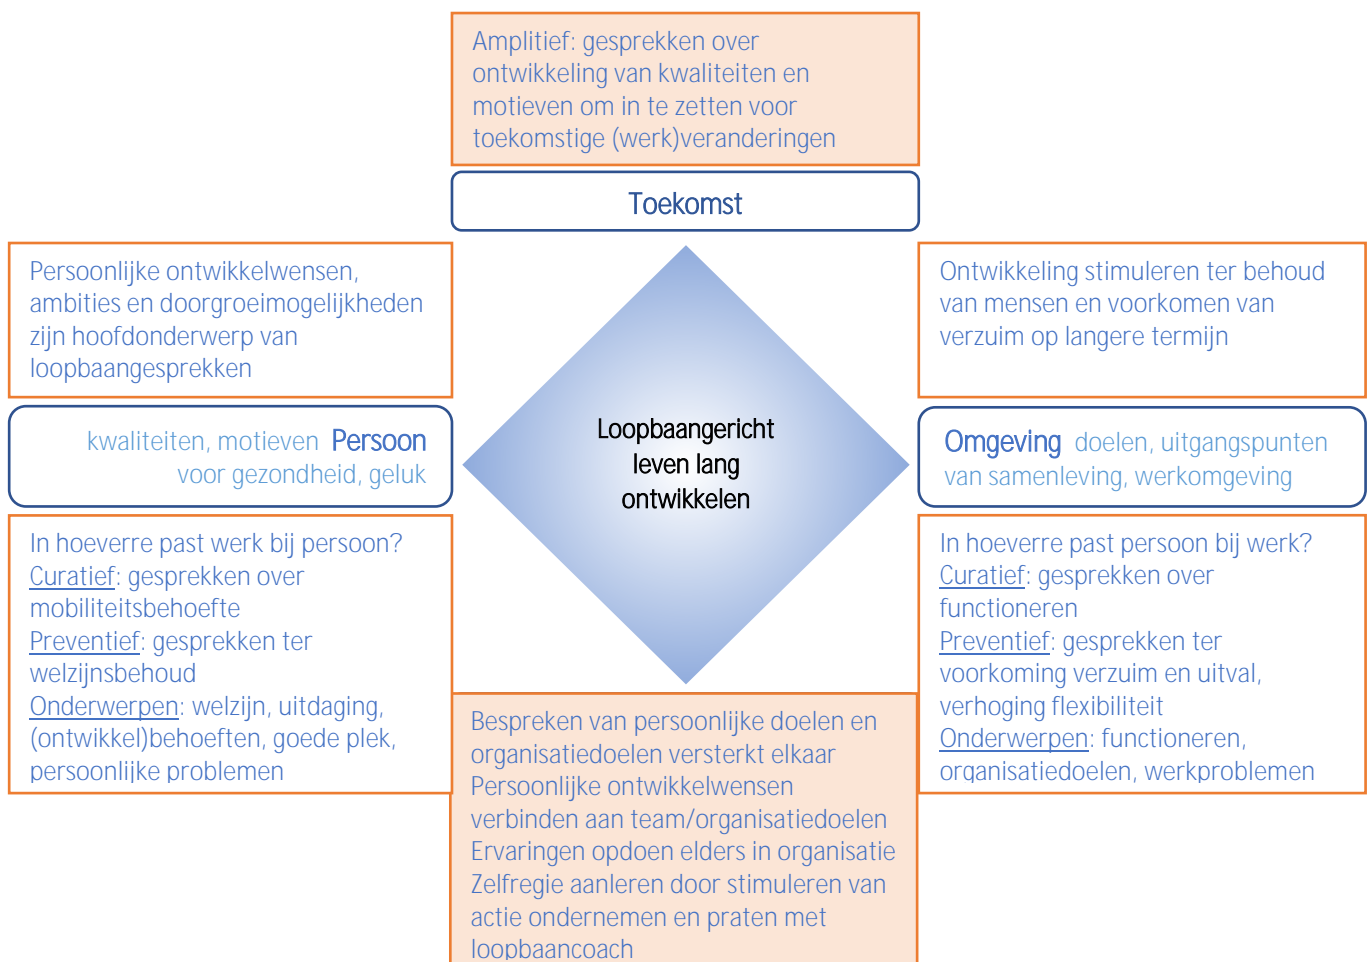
Amplitief: gesprekken over ontwikkeling van kwaliteiten en motieven om in te zetten voor toekomstige (werk)veranderingen

Toekomst

Persoonlijke ontwikkelwensen, ambities en doorgroeimogelijkheden zijn hoofdonderwerp van loopbaangesprekken

Ontwikkeling stimuleren ter behoud van mensen en voorkomen van verzuim op langere termijn

kwaliteiten, motieven Persoon voor gezondheid, geluk

Loopbaangericht leven lang ontwikkelen

Omgeving doelen, uitgangspunten van samenleving, werkomgeving

In hoeverre past werk bij persoon?
Curatief: gesprekken over mobiliteitsbehoefte
Preventief: gesprekken ter welzijnsbehoud
Onderwerpen: welzijn, uitdaging, (ontwikkel)behoeften, goede plek, persoonlijke problemen

In hoeverre past persoon bij werk?
Curatief: gesprekken over functioneren
Preventief: gesprekken ter voorkoming verzuim en uitval, verhoging flexibiliteit
Onderwerpen: functioneren, organisatiedoelen, werkproblemen

Bespreken van persoonlijke doelen en organisatiedoelen versterkt elkaar
Persoonlijke ontwikkelwensen verbinden aan team/organisatiedoelen
Ervaringen opdoen elders in organisatie
Zelfregie aanleren door stimuleren van actie ondernemen en praten met loopbaancoach